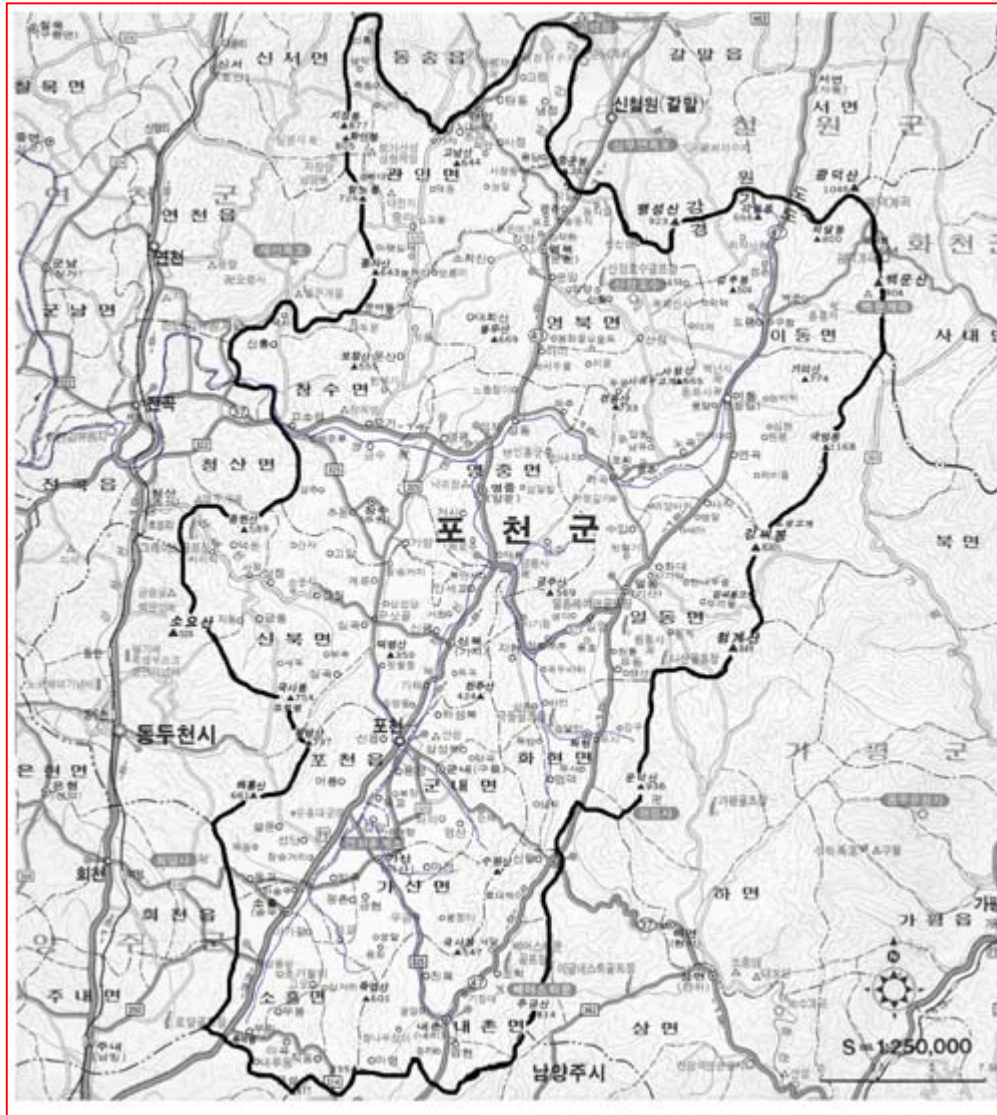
신 서 면
동 송 읍
갈 말 읍
칠 목 면
신철원(갈말)
서 면
철
원
군
관 인 면
연 천 읍
연 천
연천
강
원
도
화 천 군
군 남 면
영 북 면
이 동 면
사 내 면
창 수 면
전곡
청 산 면
영 중 면
전 곡 읍
포 천 군
북 면
일 동 면
소요산
신 북 면
동두천시
포천
포 천 읍
화 현 면
은 현 면
군 내 면
가 평 군
가 산 면
회천
하 면
회 천 읍
가 평 읍
양
주
군
주 내 면
소 흘 면
내 촌 면
상 면
남양주시
S = 1:250,000